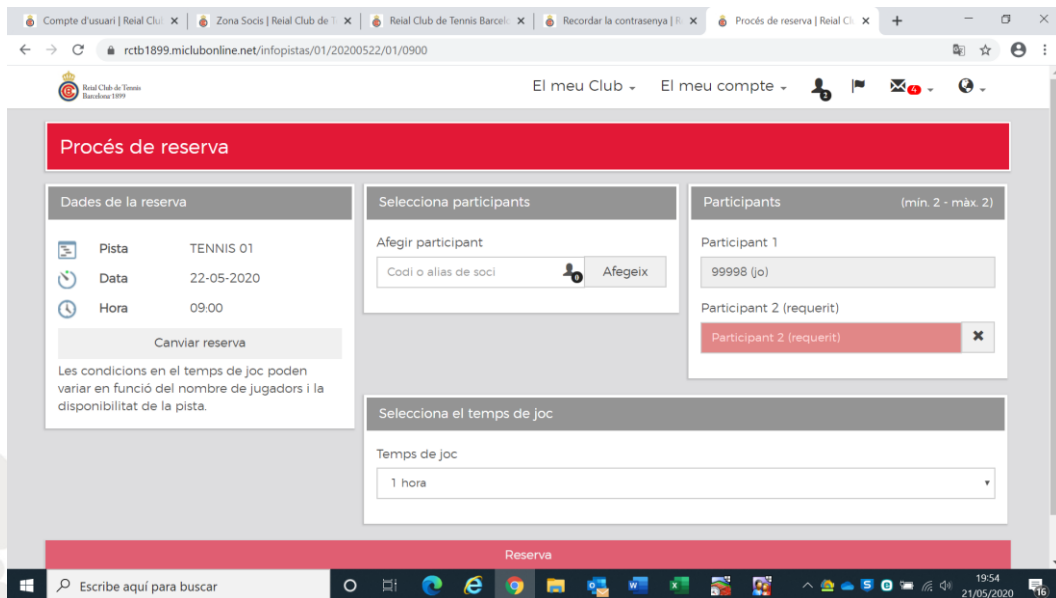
Compte d'usuari | Reial Clul ×
Zona Socis | Reial Club de T ×
Reial Club de Tennis Barcelc ×
Recordar la contrasenya | R ×
Procés de reserva | Reial Cl ×
+

rctb1899.miclubonline.net/infopistas/01/20200522/01/0900

Reial Club de Tennis Barcelona 1899

El meu Club ▾ El meu compte ▾ 4 ▾ ▾

Procés de reserva

Dades de la reserva

Pista TENNIS 01
Data 22-05-2020
Hora 09:00

Canviar reserva

Les condicions en el temps de joc poden variar en funció del nombre de jugadors i la disponibilitat de la pista.

Selecciona participants

Afegir participant

Codi o alias de soci
Afegeix

Participants (min. 2 - màx. 2)

Participant 1

99998 (jo)

Participant 2 (requerit)

Participant 2 (requerit)

Selecciona el temps de joc

Temps de joc

1 hora

Reserva

Escribe aquí para buscar

19:54
21/05/2020
16